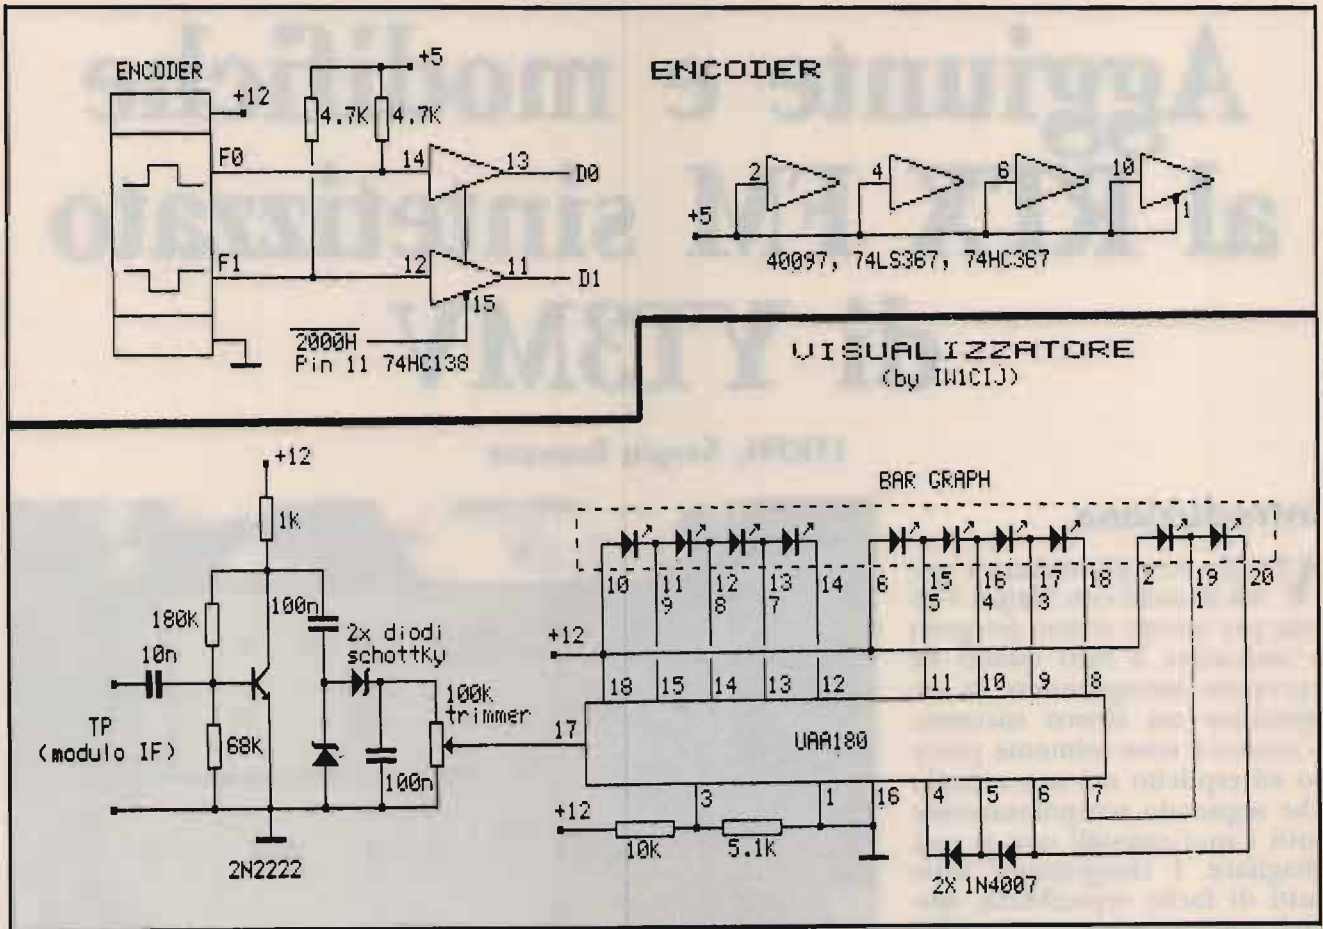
ENCODER

+12

+5

4.7K

4.7K

F0

14

13

D0

F1

12

11

D1

15

$\overline{2000H}$
Pin 11 74HC138

ENCODER

2

4

6

10

+5

1

40097, 74LS367, 74HC367

VISUALIZZATORE
(by IW1CIJ)

+12

1K

180K

100n

2x diodi schottky

10n

TP
(modulo IF)

68K

100K trimmer

100n

2N2222

BAR GRAPH

10

11
9

12
8

13
7

14

6

15
5

16
4

17
3

18

2

19
1

20

+12

18

15

14

13

12

11

10

9

8

17

UAA180

3

1

16

4

5

6

7

+12

10K

5.1K

2X 1N4007